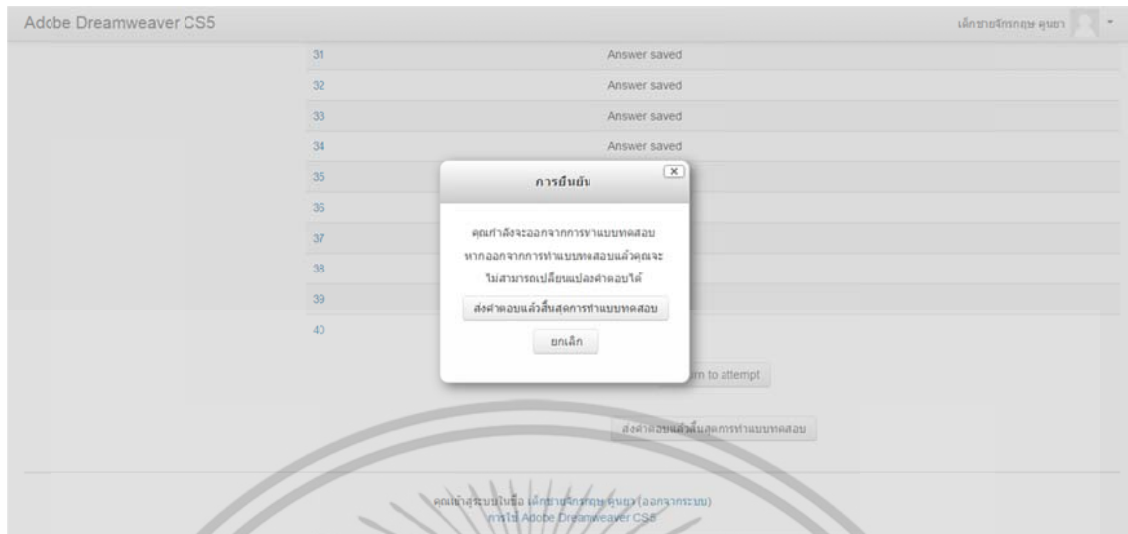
Adobe Dreamweaver CS5

เด็กชายจักรกฤษ คุนยา

| | |
|---|---|
| 31 | Answer saved |
| 32 | Answer saved |
| 33 | Answer saved |
| 34 | Answer saved |
| 35 | |
| 36 | |
| 37 | |
| 38 | |
| 39 | |
| 40 | |

การยืนยัน

คุณกำลังจะออกจากการทำแบบทดสอบ หากออกจากการทำแบบทดสอบแล้วคุณจะไม่สามารถเปลี่ยนแปลงคำตอบได้

ส่งคำตอบแล้วสิ้นสุดการทำแบบทดสอบ

ยกเลิก

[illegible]rn to attempt

ส่งคำตอบแล้วสิ้นสุดการทำแบบทดสอบ

คุณเข้าสู่ระบบในชื่อ เด็กชายจักรกฤษ คุนยา (ออกจากระบบ)
การใช้ Adobe Dreamweaver CS5